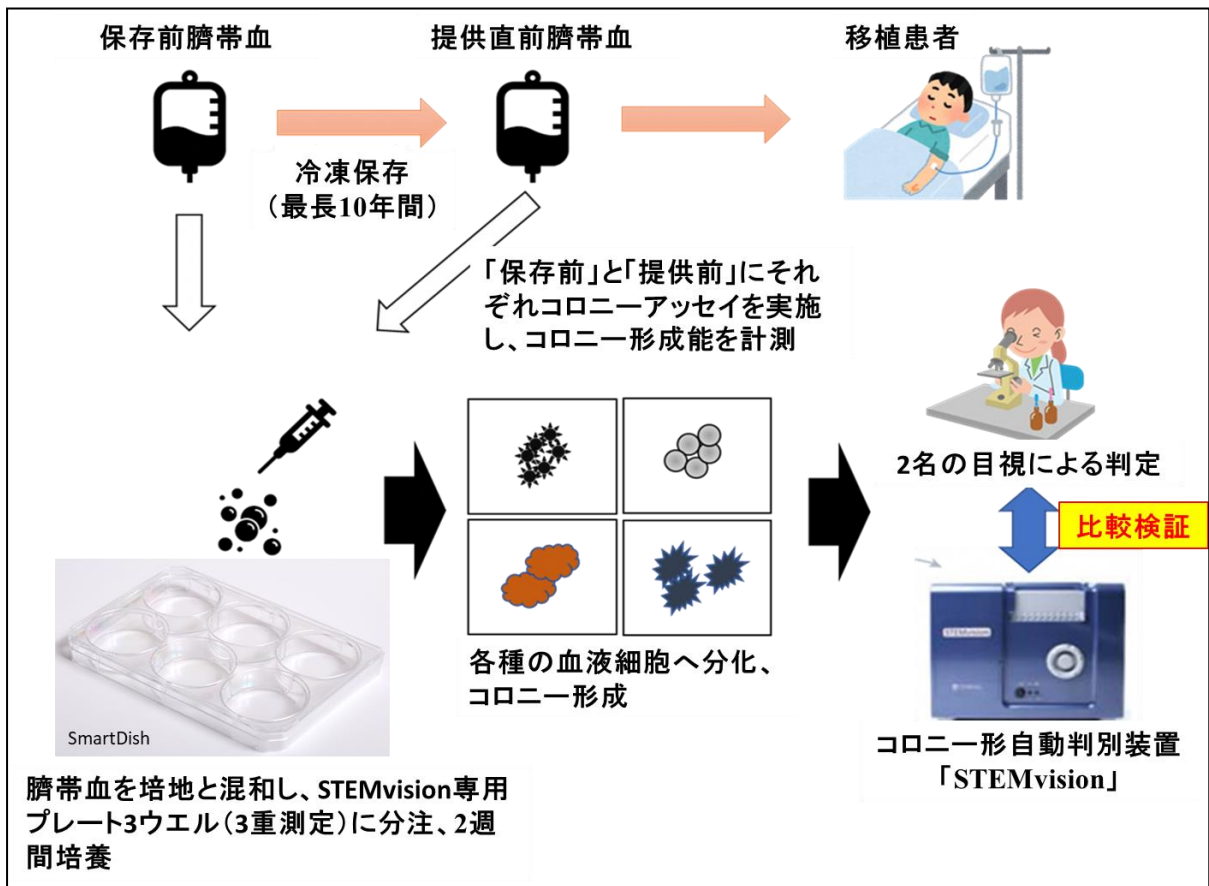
保存前臍帯血

提供直前臍帯血

移植患者

冷凍保存
（最長10年間）

「保存前」と「提供前」にそれぞれコロニーアッセイを実施し、コロニー形成能を計測

2名の目視による判定

比較検証

SmartDish

STEMvision

各種の血液細胞へ分化、コロニー形成

コロニー形自動判別装置
「STEMvision」

臍帯血を培地と混和し、STEMvision専用プレート3ウエル（3重測定）に分注、2週間培養